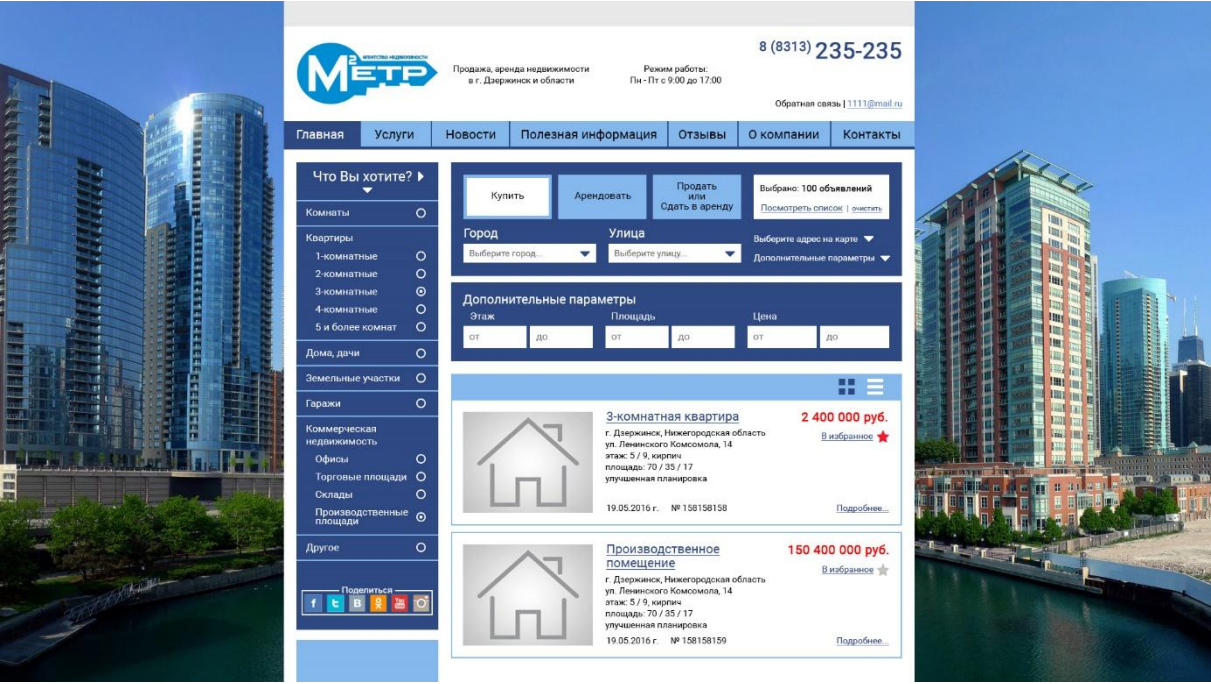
М² ЕТР
агентство недвижимости

Продажа, аренда недвижимости в г. Дзержинск и области

Режим работы:
Пн - Пт с 9:00 до 17:00

8 (8313) 235-235

Обратная связь | 1111@mail.ru

Главная | Услуги | Новости | Полезная информация | Отзывы | О компании | Контакты

Что Вы хотите?

Комнаты
Квартиры
1-комнатные
2-комнатные
3-комнатные
4-комнатные
5 и более комнат
Дома, дачи
Земельные участки
Гаражи
Коммерческая недвижимость
Офисы
Торговые площади
Склады
Производственные площади
Другое

Поделиться

Купить
Арендовать
Продать или Сдать в аренду

Выбрано: 100 объявлений
Посмотреть список | очистить

Город
Выберите город...
Улица
Выберите улицу...

Выберите адрес на карте
Дополнительные параметры

Дополнительные параметры
Этаж
от
до
Площадь
от
до
Цена
от
до

3-комнатная квартира
2 400 000 руб.
В избранное
г. Дзержинск, Нижегородская область
ул. Ленинского Комсомола, 14
этаж: 5 / 9, кирпич
площадь: 70 / 35 / 17
улучшенная планировка
19.05.2016 г. № 158158158
Подробнее...

Производственное помещение
150 400 000 руб.
В избранное
г. Дзержинск, Нижегородская область
ул. Ленинского Комсомола, 14
этаж: 5 / 9, кирпич
площадь: 70 / 35 / 17
улучшенная планировка
19.05.2016 г. № 158158159
Подробнее...